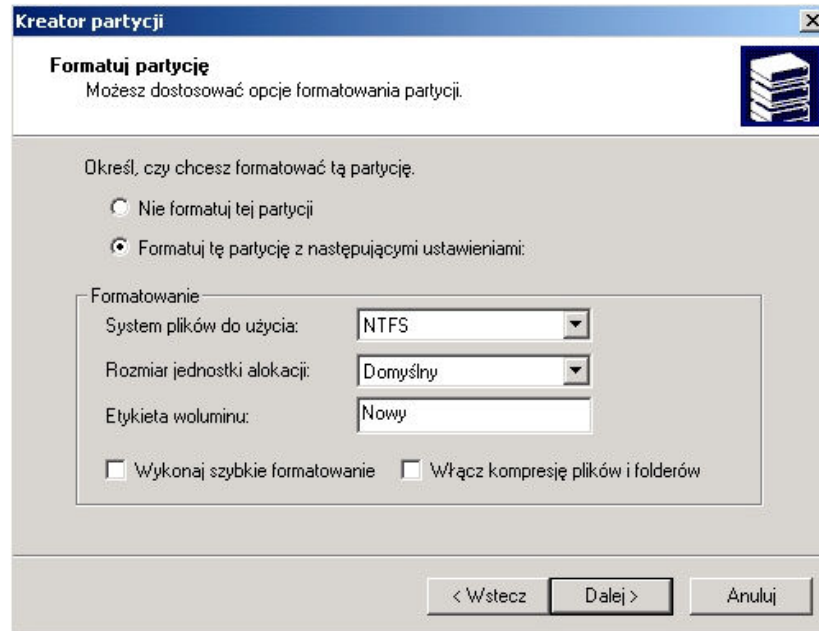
Kreator partycji

Formatuj partycję
Możesz dostosować opcje formatowania partycji.

Określ, czy chcesz formatować tą partycję.

Nie formatuj tej partycji

Formatuj tę partycję z następującymi ustawieniami:

Formatowanie

System plików do użycia: NTFS

Rozmiar jednostki alokacji: Domyślny

Etykieta woluminu: Nowy

Wykonaj szybkie formatowanie

Włącz kompresję plików i folderów

< Wstecz

Dalej >

Anuluj